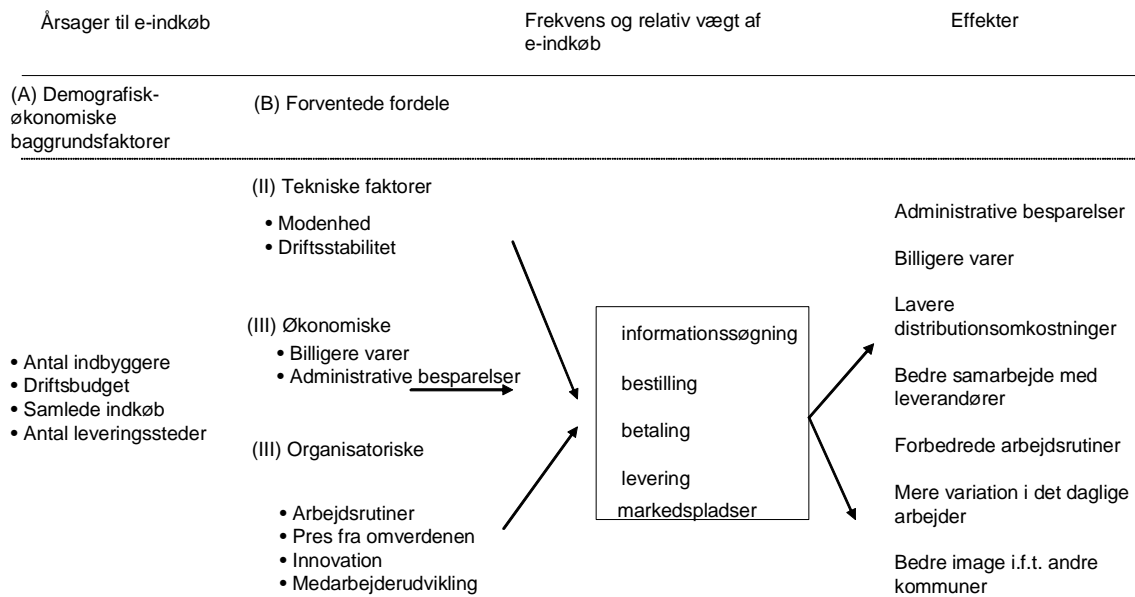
Årsager til e-indkøb

Frekvens og relativ vægt af e-indkøb

Effekter

(A) Demografisk-økonomiske baggrundsfaktorer

(B) Forventede fordele

(II) Tekniske faktorer

• Modenhed
• Driftsstabilitet

(III) Økonomiske

• Billigere varer
• Administrative besparelser

(III) Organisatoriske

• Arbejdsrutiner
• Pres fra omverdenen
• Innovation
• Medarbejderudvikling

• Antal indbyggere
• Driftsbudget
• Samlede indkøb
• Antal leveringssteder

informationssøgning

bestilling

betaling

levering

markedspladser

Administrative besparelser

Billigere varer

Lavere distributionsomkostninger

Bedre samarbejde med leverandører

Forbedrede arbejdsrutiner

Mere variation i det daglige arbejder

Bedre image i.f.t. andre kommuner